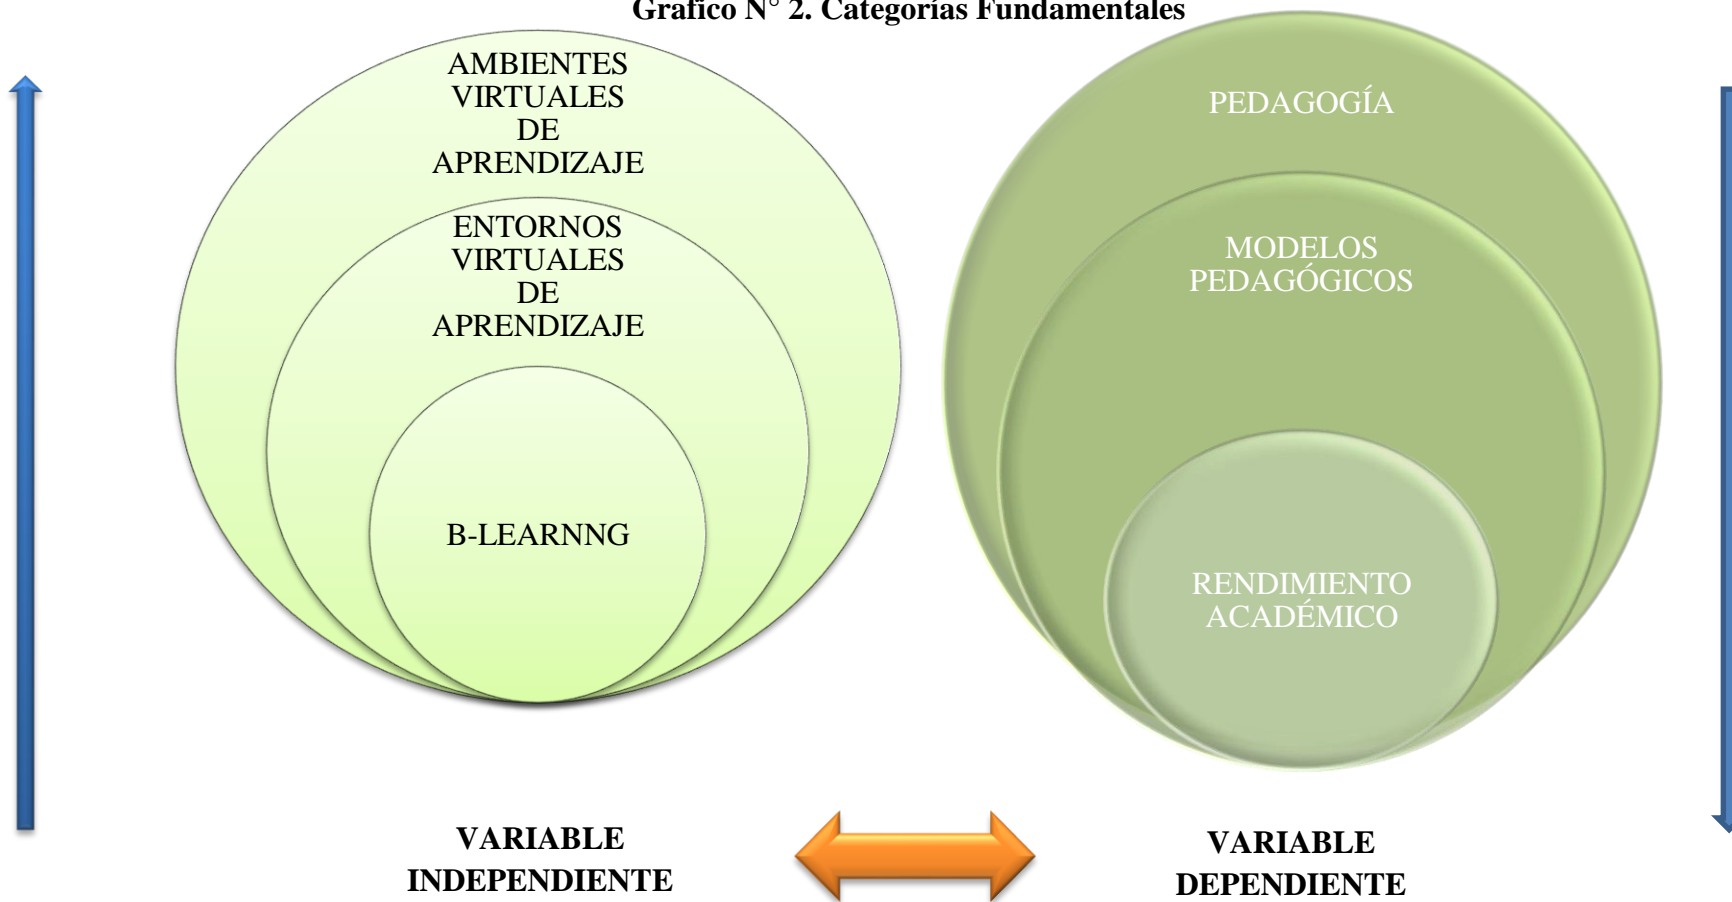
Gráfico N° 2. Categorías Fundamentales

AMBIENTES VIRTUALES DE APRENDIZAJE

ENTORNOS VIRTUALES DE APRENDIZAJE

B-LEARNNG

PEDAGOGÍA

MODELOS PEDAGÓGICOS

RENDIMIENTO ACADÉMICO

VARIABLE INDEPENDIENTE

VARIABLE DEPENDIENTE